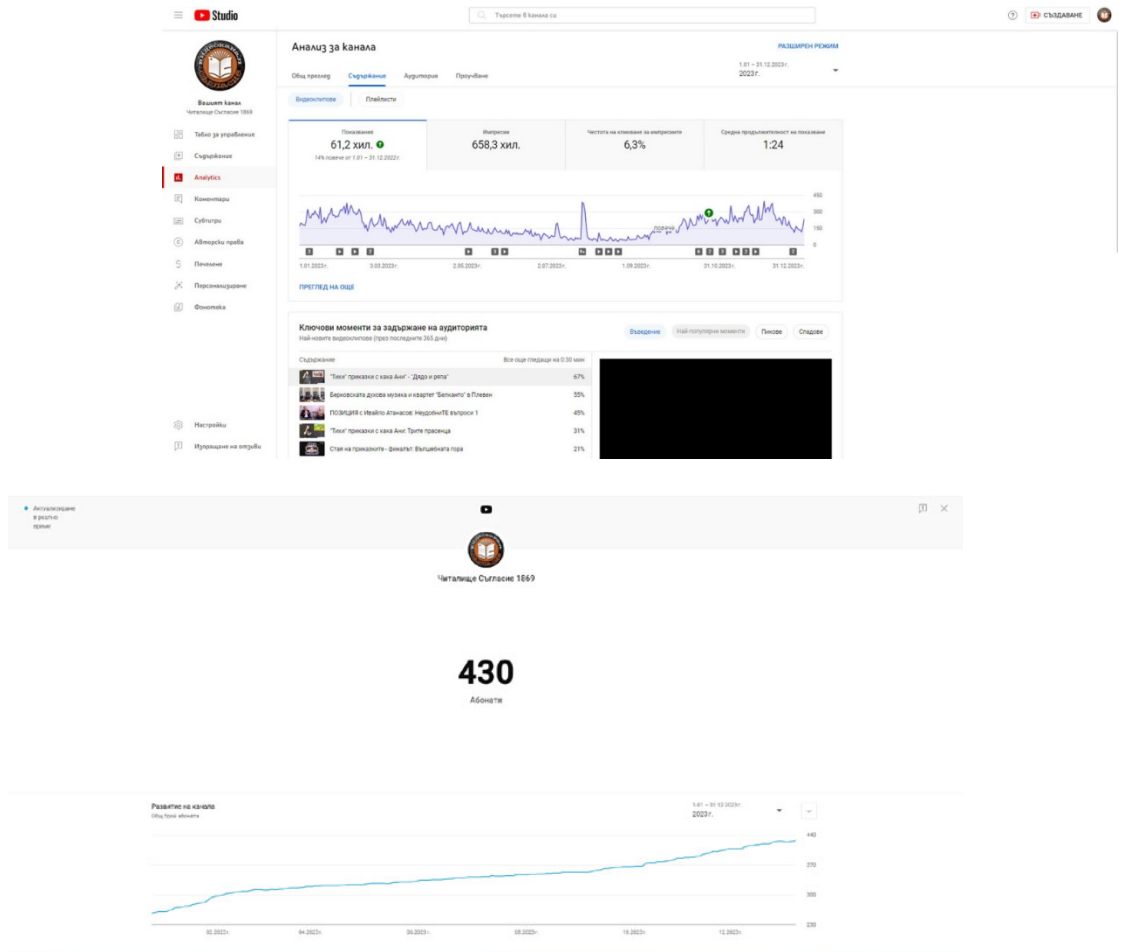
Studio

Търсете в канала си

СЪЗДАВАНЕ

Вашият канал
Читалище Съгласие 1869

Табло за управление
Съдържание
Analytics
Коментари
Субтитри
Авторски права
Печелене
Персонализиране
Фонотека

Настройки
Изпращане на отзиви

Анализ за канала

РАЗШИРЕН РЕЖИМ

Общ преглед Съдържание Аудитория Проучване

1.01 – 31.12.2023 г.
2023 г.

Видеоклипове Плейлисти

| Показвания | Импресии | Честота на кликване за импресиите | Средна продължителност на показване |
|---|---|---|---|
| 61,2 хил. | 658,3 хил. | 6,3% | 1:24 |
| 14% повече от 1.01 – 31.12.2022 г. | | | |

450
300
150
0

обичайно

1.01.2023 г. 3.03.2023 г. 2.05.2023 г. 2.07.2023 г. 1.09.2023 г. 31.10.2023 г. 31.12.2023 г.

ПРЕГЛЕД НА ОЩЕ

Ключови моменти за задържане на аудиторията
Най-новите видеоклипове (през последните 365 дни)

Въведение Най-популярни моменти Пикове Спадове

| Съдържание | Все още гледащи на 0:30 мин |
|---|---|
| "Тихи" приказки с кака Ани - "Дядо и ряпа" | 67% |
| Берковската духова музика и квартет "Белканто" в Плевен | 35% |
| ПОЗИЦИЯ с Ивайло Атанасов: НеудобниТЕ въпроси 1 | 45% |
| "Тихи" приказки с кака Ани: Трите прасенца | 31% |
| Стая на приказките - финалът: Вълшебната гора | 21% |

Актуализиране в реално време

Читалище Съгласие 1869

430
Абонати

Развитие на канала
Общ брой абонати

1.01 – 31.12.2023 г.
2023 г.

440
370
300
230

02.2023 г. 04.2023 г. 06.2023 г. 08.2023 г. 10.2023 г. 12.2023 г.